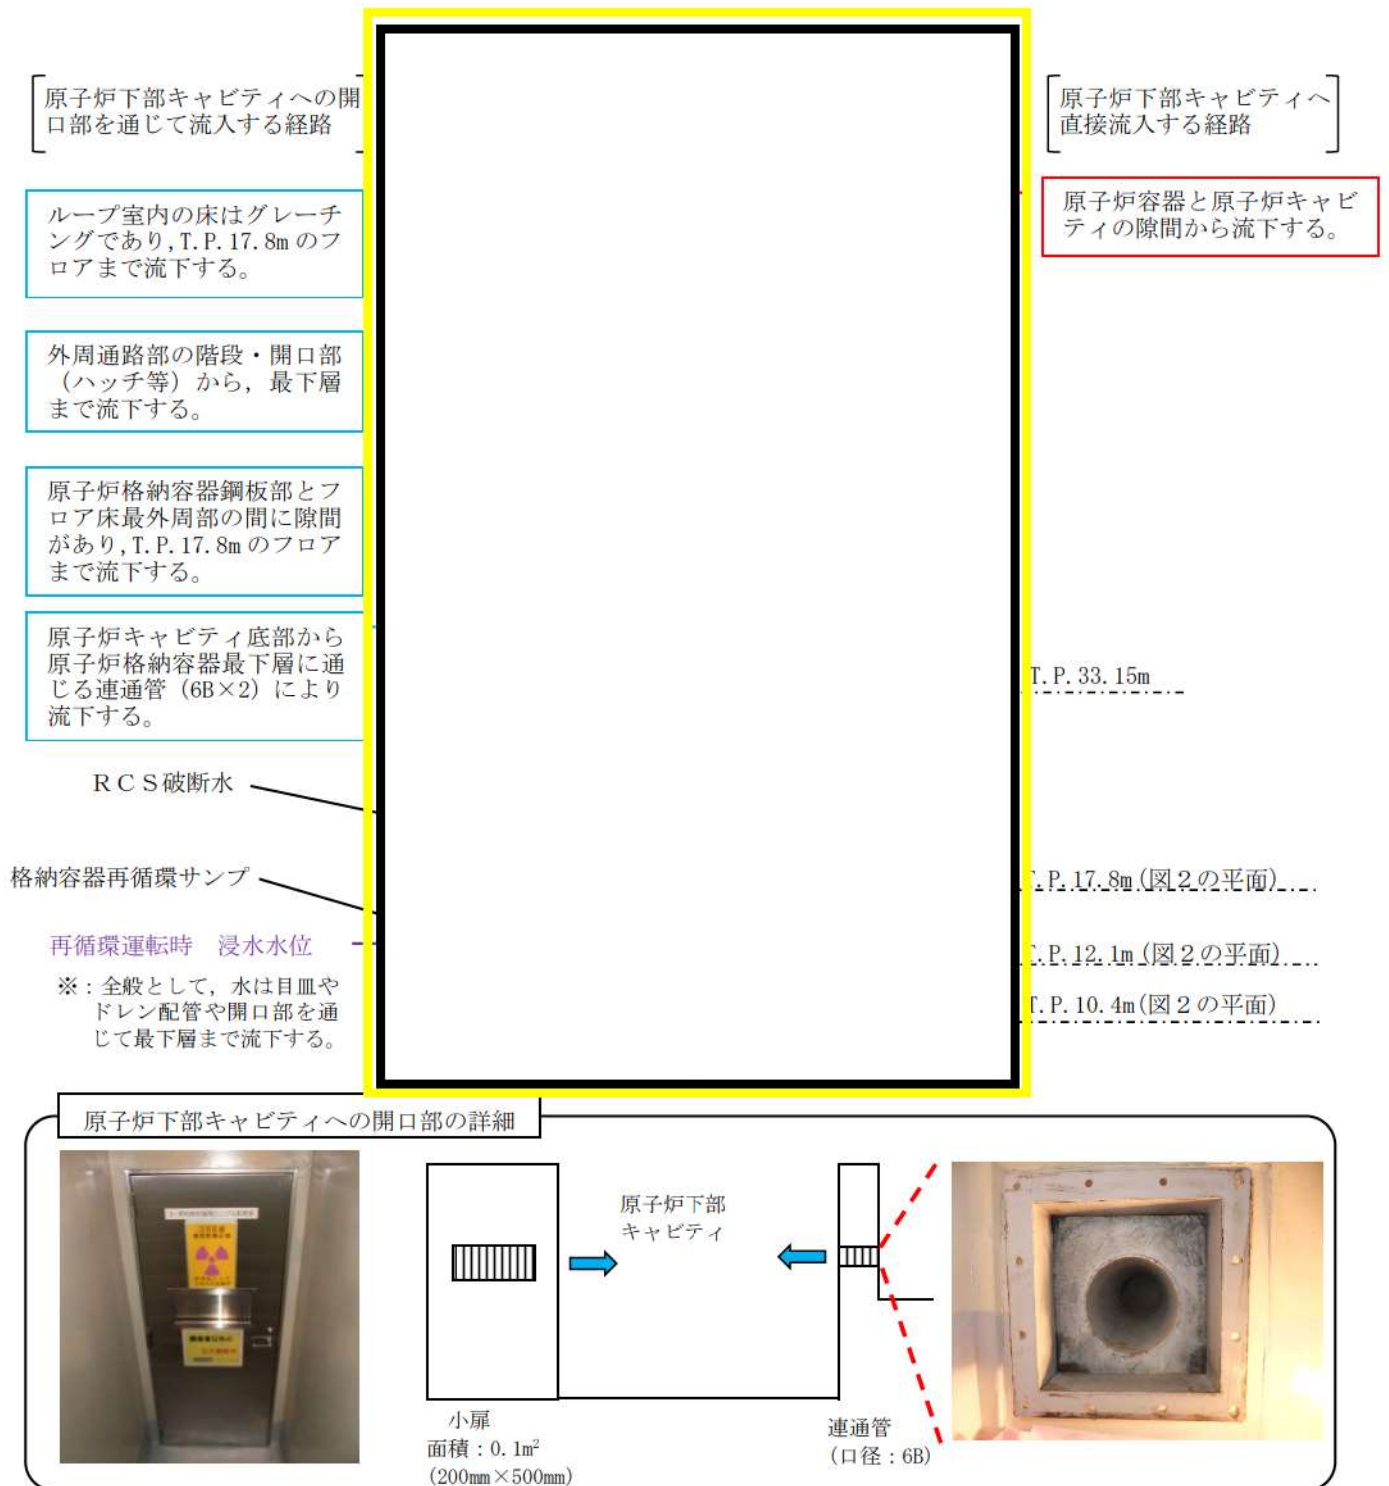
原子炉下部キャビティへの開口部を通じて流入する経路

ループ室内の床はグレーチングであり，T. P. 17. 8m のフロアまで流下する。

外周通路部の階段・開口部（ハッチ等）から，最下層まで流下する。

原子炉格納容器鋼板部とフロア床最外周部の間に隙間があり，T. P. 17. 8m のフロアまで流下する。

原子炉キャビティ底部から原子炉格納容器最下層に通じる連通管（6B×2）により流下する。

ＲＣＳ破断水

格納容器再循環サンプ

再循環運転時　浸水水位

※：全般として，水は目皿やドレン配管や開口部を通じて最下層まで流下する。

原子炉下部キャビティへ直接流入する経路

原子炉容器と原子炉キャビティの隙間から流下する。

T. P. 33. 15m

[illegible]. P. 17. 8m (図２の平面)

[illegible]. P. 12. 1m (図２の平面)

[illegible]. P. 10. 4m (図２の平面)

原子炉下部キャビティへの開口部の詳細

原子炉下部キャビティ

小扉
面積：0. 1m$^2$
(200mm×500mm)

連通管
(口径：6B)